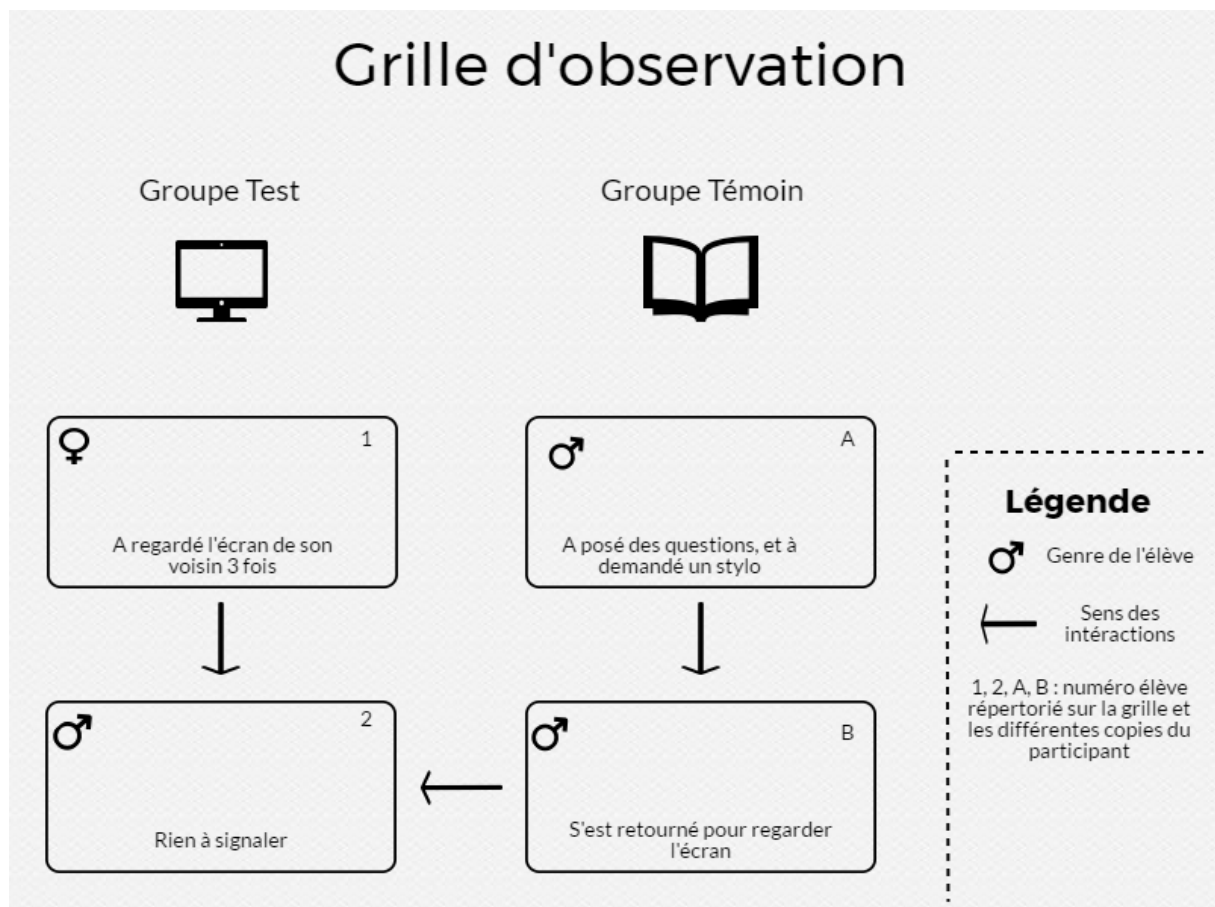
Grille d'observation

Groupe Test

Groupe Témoin

♀ 1

A regardé l'écran de son voisin 3 fois

♂ A

A posé des questions, et à demandé un stylo

♂ 2

Rien à signaler

♂ B

S'est retourné pour regarder l'écran

Légende

♂ Genre de l'élève

Sens des intéractions

1, 2, A, B : numéro élève répertorié sur la grille et les différentes copies du participant